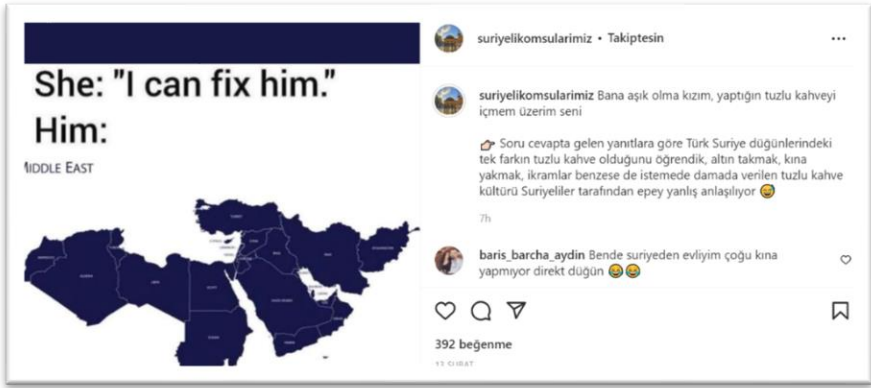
She: "I can fix him."
Him:
IDDLE EAST

suriyelikomsularimiz • Takiptesin
...

suriyelikomsularimiz Bana aşık olma kızım, yaptığın tuzlu kahveyi içmem üzerim seni

Soru cevapta gelen yanıtlara göre Türk Suriye düğünlerindeki tek farkın tuzlu kahve olduğunu öğrendik, altın takmak, kına yakmak, ikramlar benzese de istemede damada verilen tuzlu kahve kültürü Suriyeliler tarafından epey yanlış anlaşılıyor 😅

7h

baris_barcha_aydin Bende suriyeden evliyim çoğu kına yapmıyor direkt düğün 😂😂

392 beğenme

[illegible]